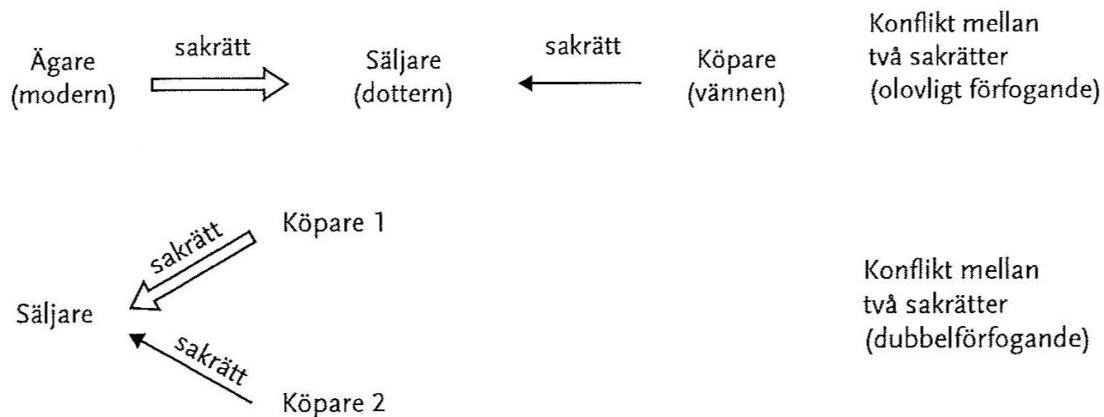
Ägare (modern)

sakrätt

Säljare (dottern)

sakrätt

Köpare (vännen)

Konflikt mellan två sakrätter (olovligt förfogande)

Köpare 1

sakrätt

Säljare

sakrätt

Köpare 2

Konflikt mellan två sakrätter (dubbelförfogande)